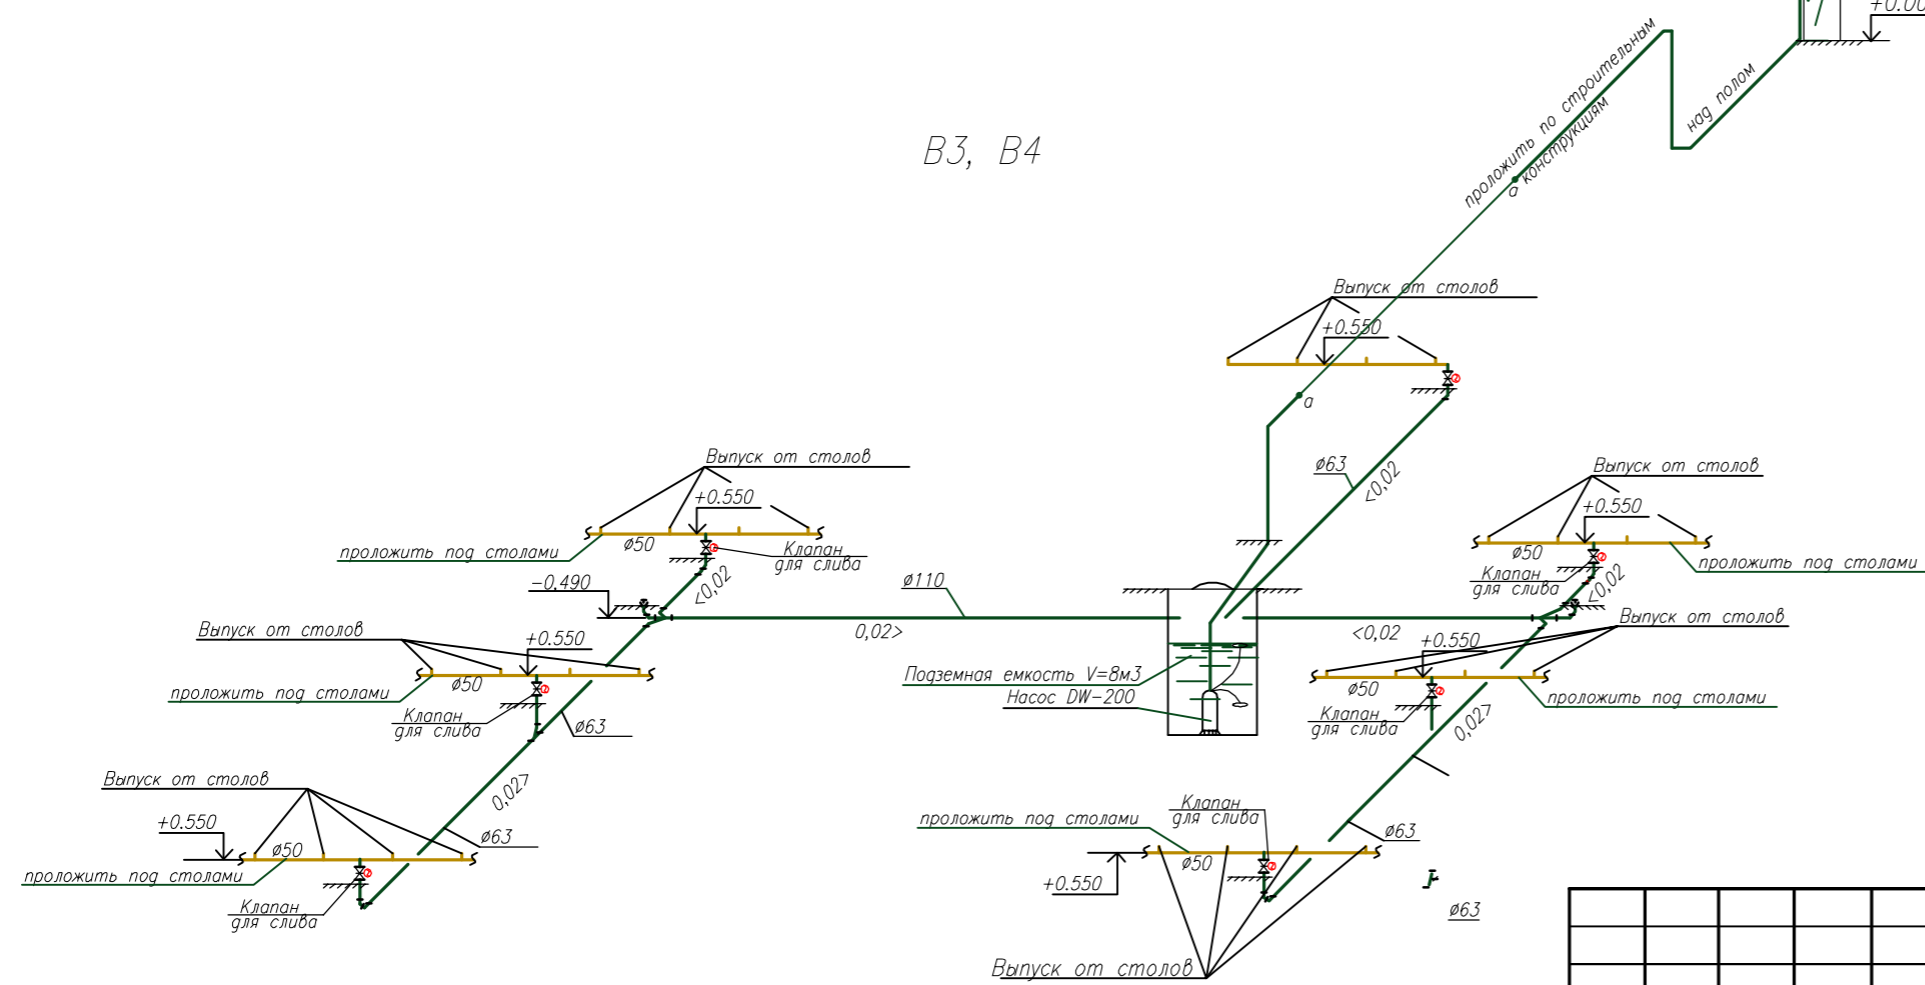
В3, В4

проложить по строительным конструкциям

над полом

+0.00

а

Выпуск от столов

+0.550

а

ø63

<0,02

Выпуск от столов

+0.550

проложить под столами

ø50

Клапан для слива

<0,02

–0.490

ø110

0,02>

Выпуск от столов

+0.550

проложить под столами

ø50

Клапан для слива

ø63

0,027

Выпуск от столов

+0.550

ø50

проложить под столами

ø63

Клапан для слива

Подземная емкость V=8м3

Насос DW-200

Выпуск от столов

+0.550

ø50

Клапан для слива

<0,02

Выпуск от столов

<0,02

+0.550

ø50

проложить под столами

Клапан для слива

проложить под столами

0,027

проложить под столами

Клапан для слива

ø63

ø50

+0.550

ø63

Выпуск от столов